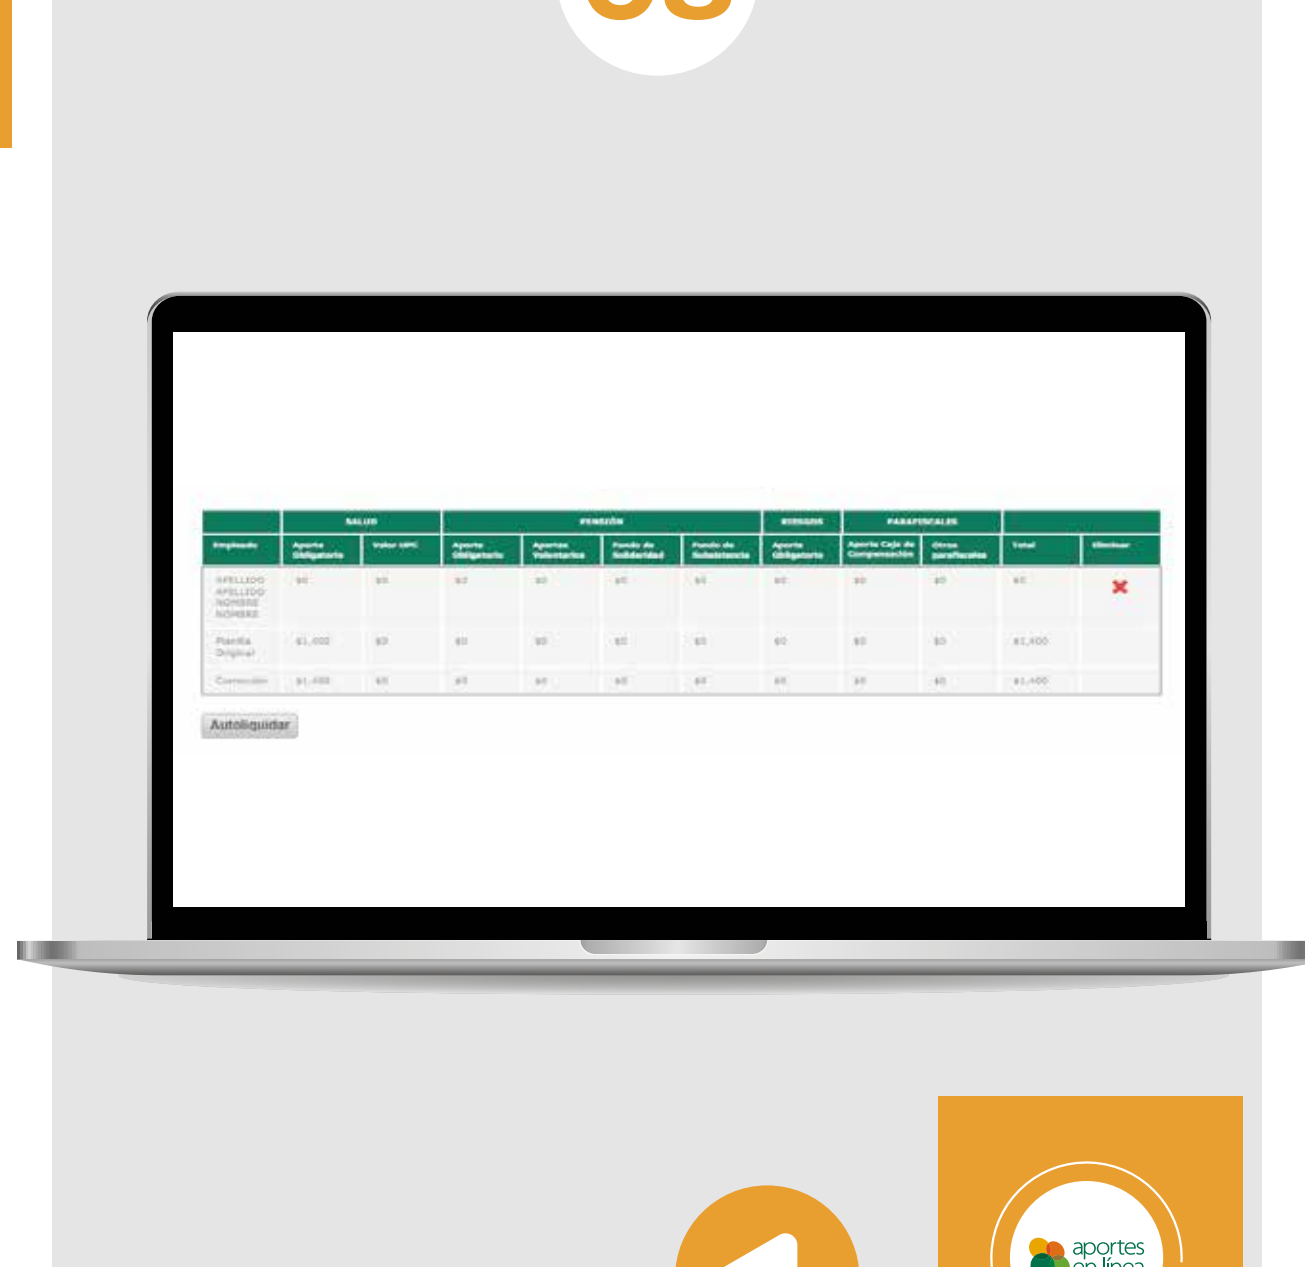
|  | SALUD |  | PENSIÓN |  |  |  | RIESGOS | PARAFISCALES |  |  |  |
|---|---|---|---|---|---|---|---|---|---|---|---|
| Empleado | Aporte Obligatorio | Valor UPC | Aporte Obligatorio | Aportes Voluntarios | Fondo de Solidaridad | Fondo de Subsistencia | Aporte Obligatorio | Aporte Caja de Compensación | Otros parafiscales | Total | Eliminar |
| APELLIDO APELLIDO NOMBRE NOMBRE | $0 | $0 | $0 | $0 | $0 | $0 | $0 | $0 | $0 | $0 | ✖ |
| Planilla Original | $1,000 | $0 | $0 | $0 | $0 | $0 | $0 | $0 | $0 | $1,400 |  |
| Corrección | $1,400 | $0 | $0 | $0 | $0 | $0 | $0 | $0 | $0 | $1,400 |  |

Autoliquidar

aportes en línea